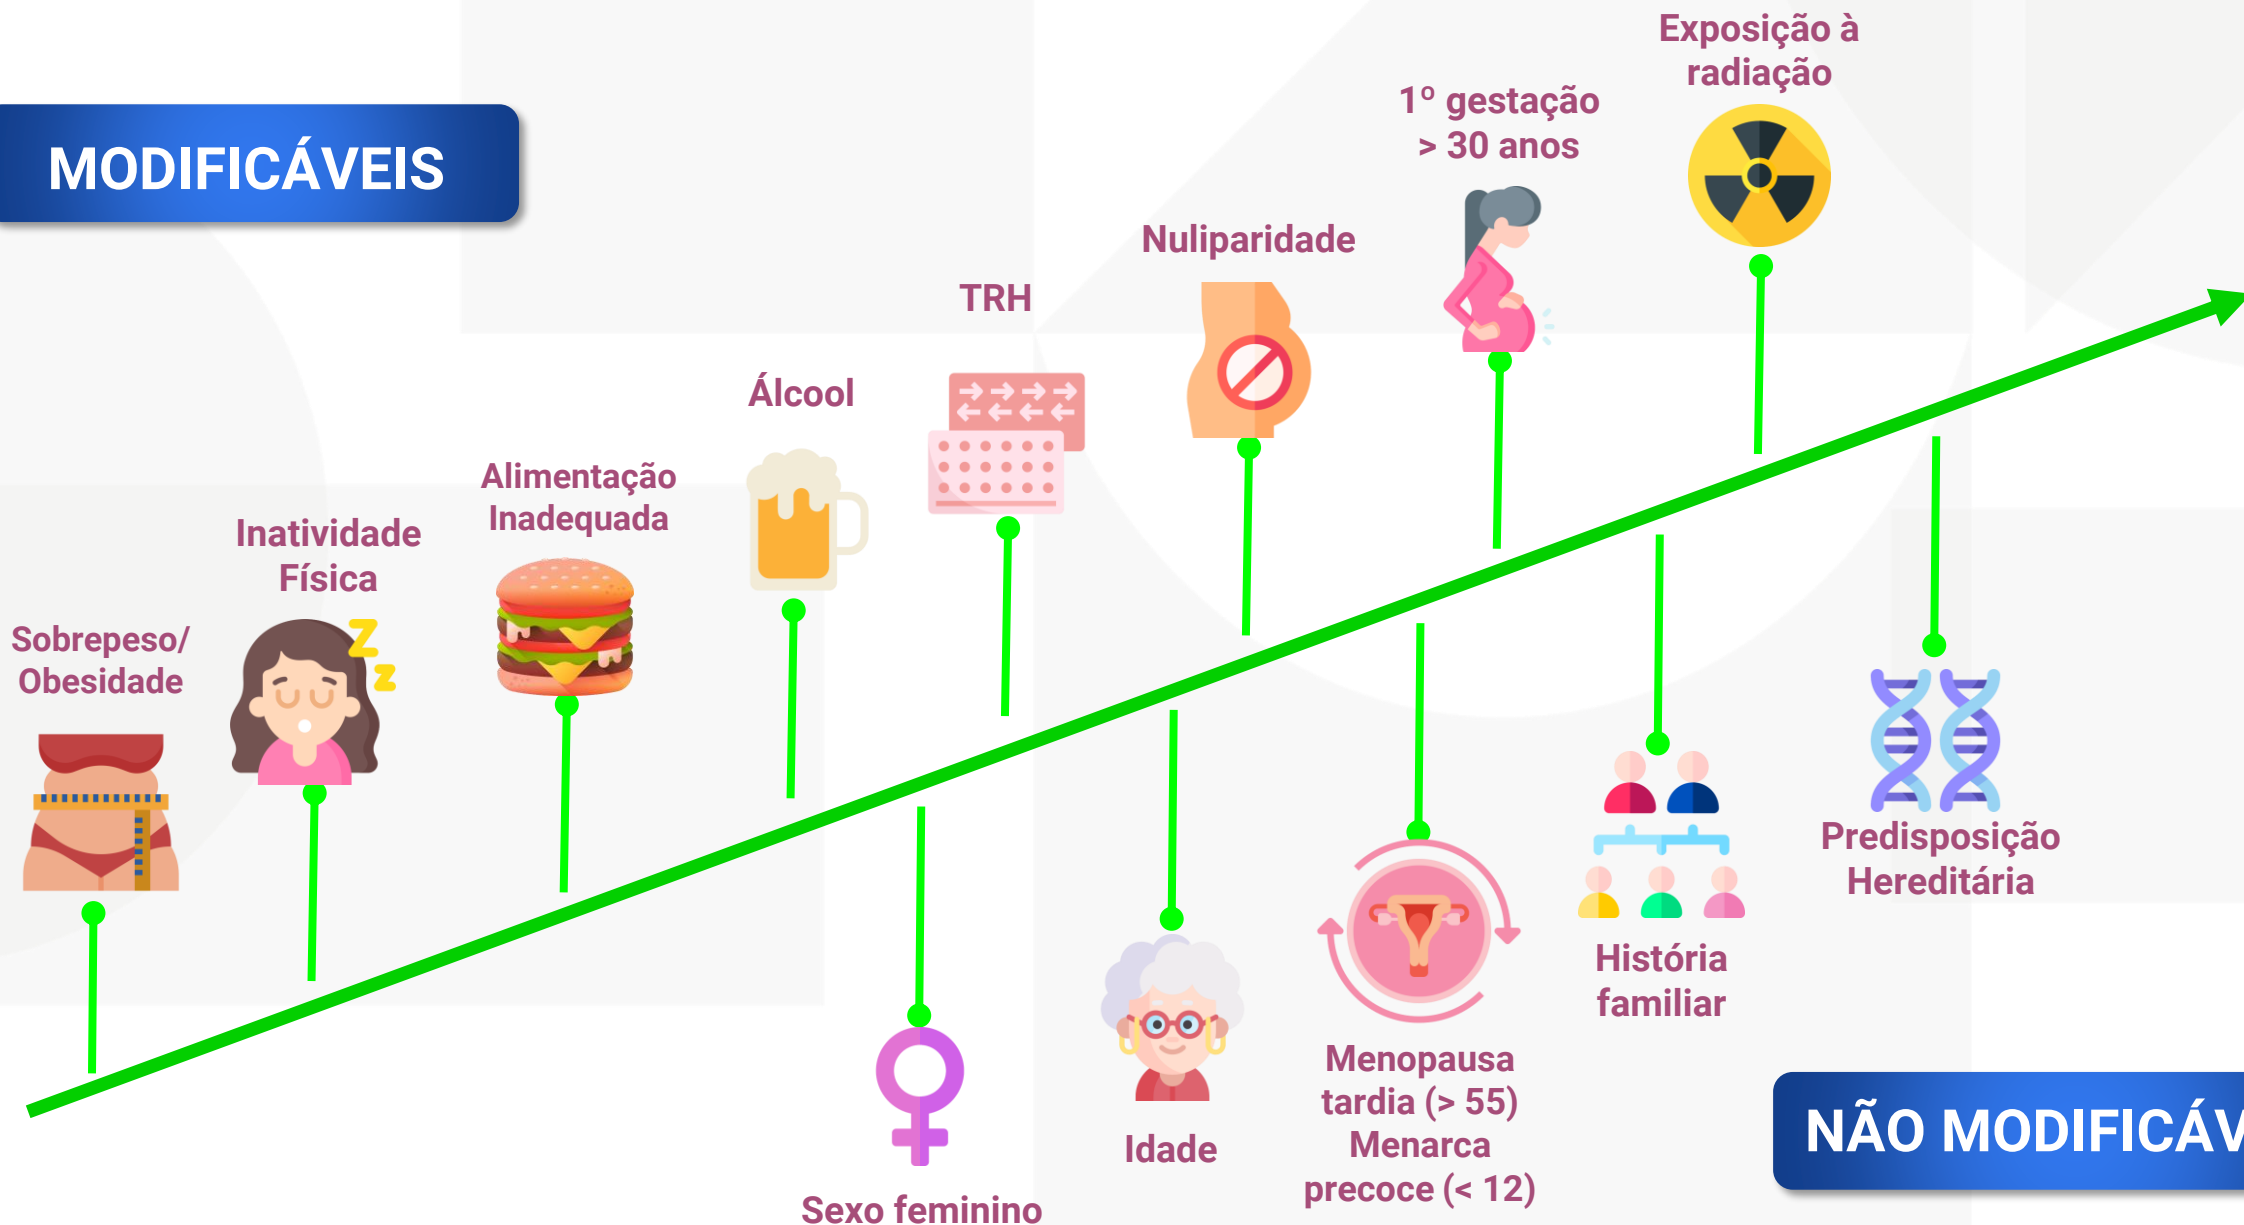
MODIFICÁVEIS

Sobrepeso/ Obesidade

Inatividade Física

Alimentação Inadequada

Álcool

TRH

Nuliparidade

1º gestação > 30 anos

Exposição à radiação

Sexo feminino

Idade

Menopausa tardia (> 55) Menarca precoce (< 12)

História familiar

Predisposição Hereditária

NÃO MODIFICÁV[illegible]